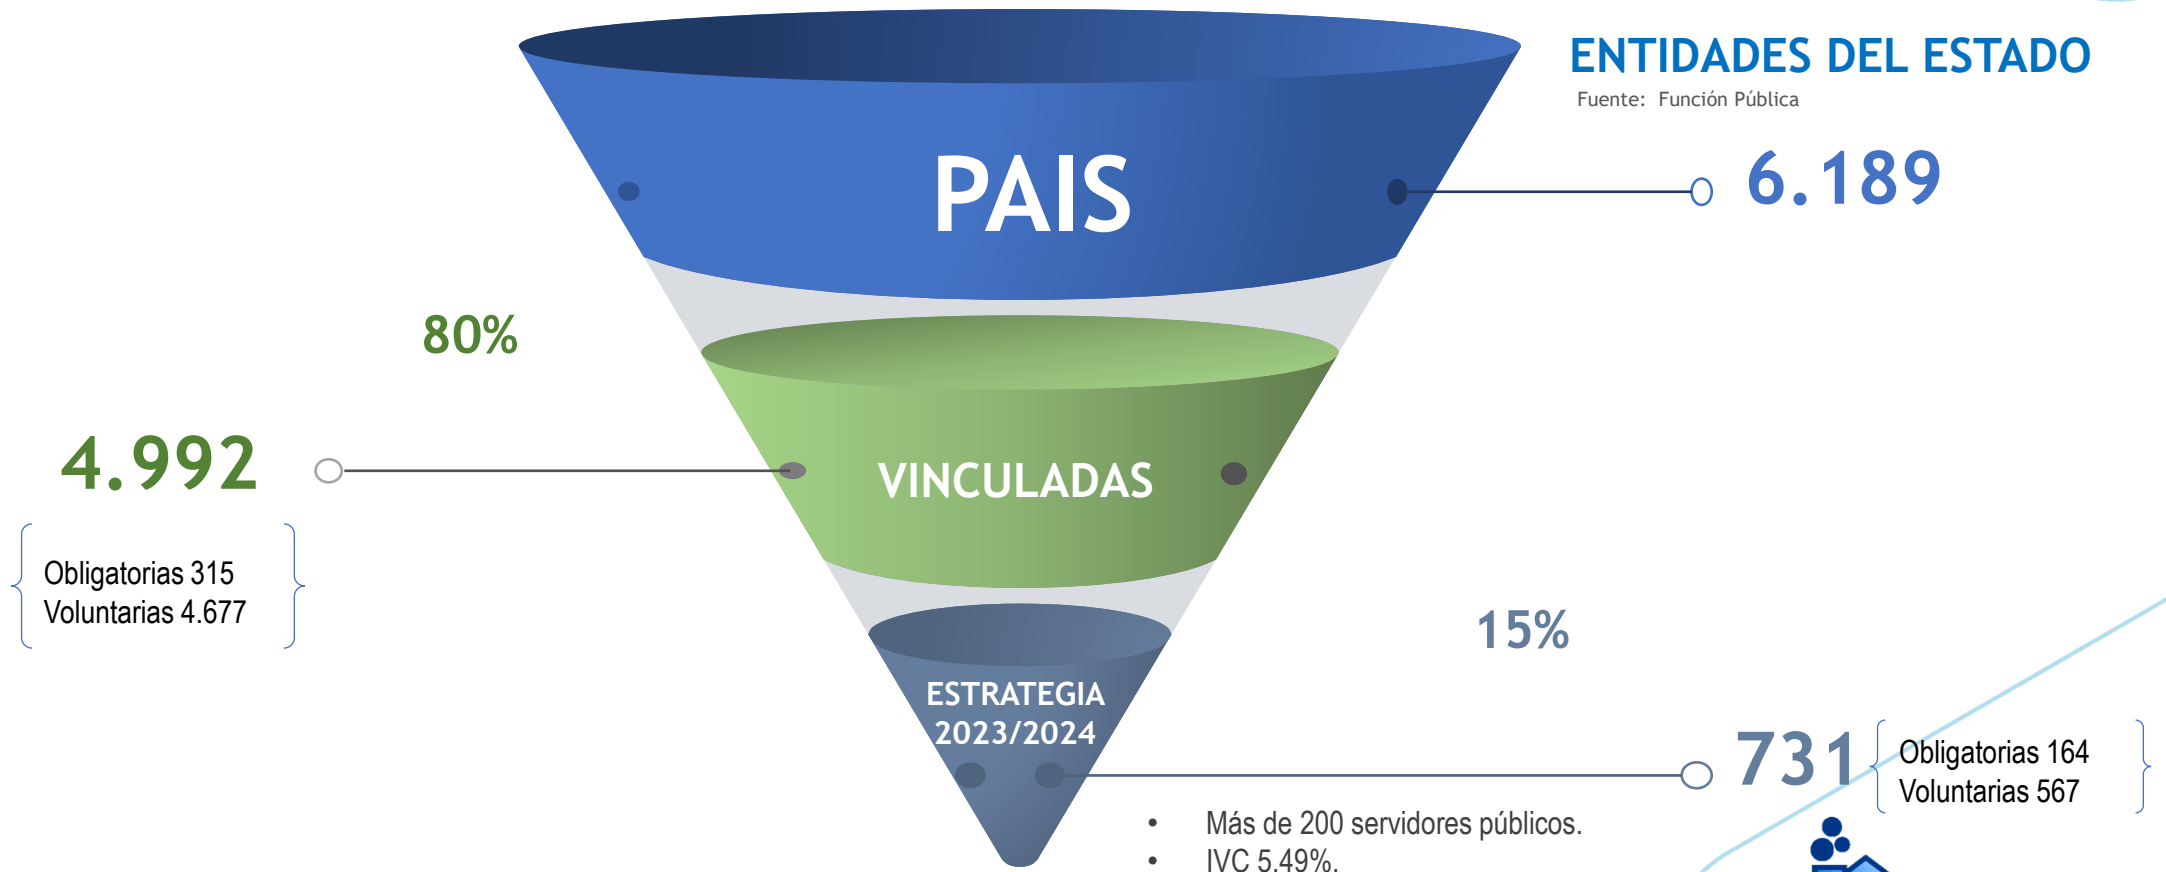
ENTIDADES DEL ESTADO
Fuente: Función Pública

PAIS

6.189

80%

VINCULADAS

4.992

Obligatorias 315
Voluntarias 4.677

15%

ESTRATEGIA 2023/2024

731

Obligatorias 164
Voluntarias 567

• Más de 200 servidores públicos.
• IVC 5.49%.